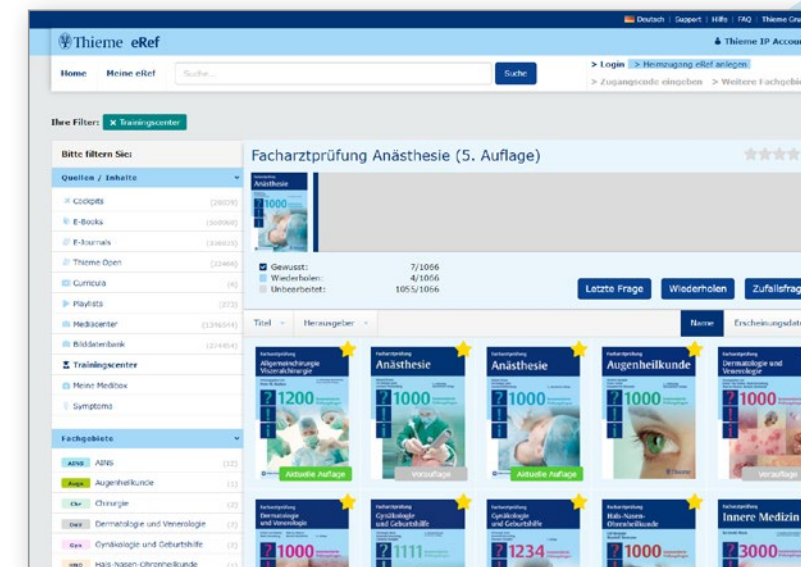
Deutsch | Support | Hilfe | FAQ | Thieme Gru

Thieme eRef

Thieme IP Accou

Home Meine eRef Suche... Suche

> Login > Heimzugang eRef anlegen
> Zugangscode eingeben > Weitere Fachgebie

Ihre Filter: × Trainingscenter

Bitte filtern Sie:

Quellen / Inhalte

Cockpits (28029)
E-Books (500968)
E-Journals (336023)
Thieme Open (22466)
Curricula (6)
Playlists (223)
Mediacenter (1396544)
Bilddatenbank (274454)
Trainingscenter
Meine Medibox
Symptome

Fachgebiete

AINS AINS (12)
Auge Augenheilkunde (1)
Chir Chirurgie (2)
Derm Dermatologie und Venerologie (2)
Gyn Gynäkologie und Geburtshilfe (2)
HNO Hals-Nasen-Ohrenheilkunde

Facharztprüfung Anästhesie (5. Auflage)

Gewusst: 7/1066
Wiederholen: 4/1066
Unbearbeitet: 1055/1066

Letzte Frage Wiederholen Zufallsfrag

Titel Herausgeber Name Erscheinungsdat

Facharztprüfung Allgemeinchirurgie Viszeralchirurgie 1200 Aktuelle Auflage

Facharztprüfung Anästhesie 1000 Vorauflage

Facharztprüfung Anästhesie 1000 Aktuelle Auflage

Facharztprüfung Augenheilkunde 1000

Facharztprüfung Dermatologie und Venerologie 1000 Vorauflage

Facharztprüfung Dermatologie und Venerologie 1000

Facharztprüfung Gynäkologie und Geburtshilfe 1111

Facharztprüfung Gynäkologie und Geburtshilfe 1234

Facharztprüfung Hals-Nasen-Ohrenheilkunde 1000

Facharztprüfung Innere Medizin 3000